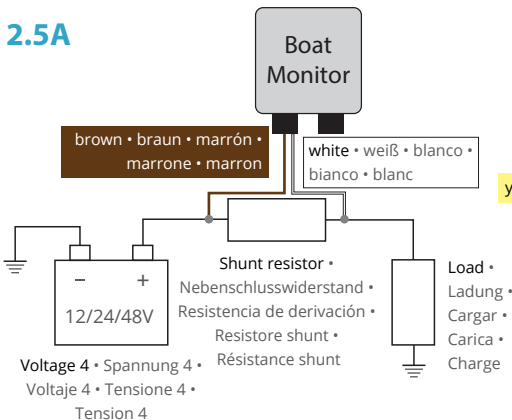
2.5A

Boat Monitor

brown • braun • marrón • marrone • marron

white • weiß • blanco • bianco • blanc

y

–
+
12/24/48V

Voltage 4 • Spannung 4 • Voltaje 4 • Tensione 4 • Tension 4

Shunt resistor • Nebenschlusswiderstand • Resistencia de derivación • Resistore shunt • Résistance shunt

Load • Ladung • Cargar • Carica • Charge